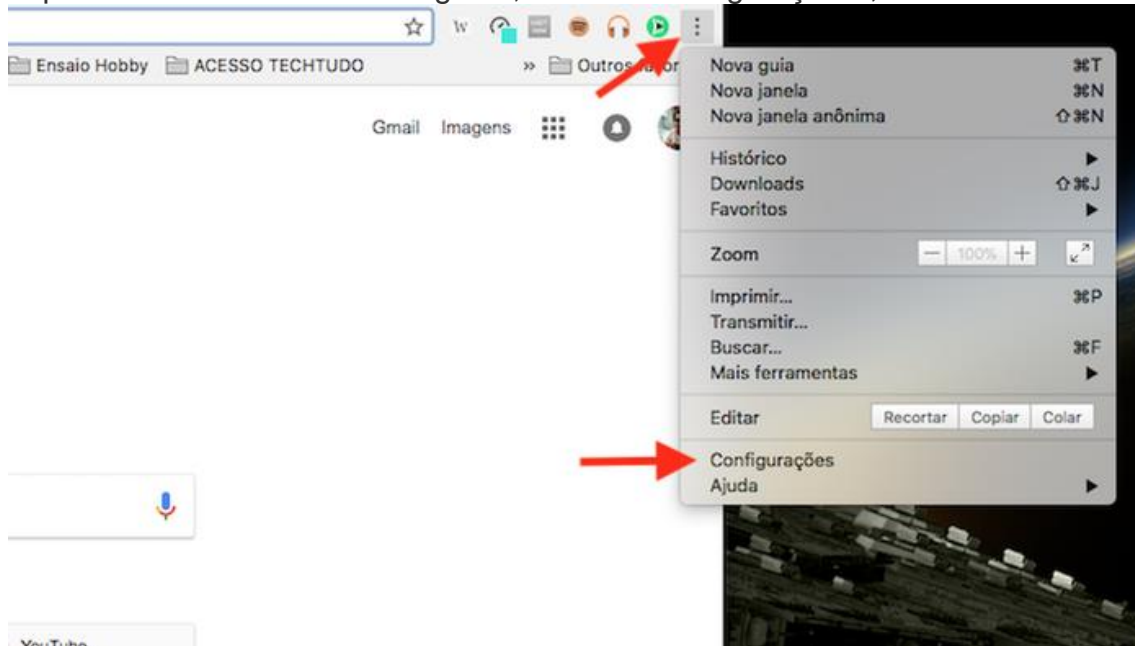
Ensaio Hobby ACESSO TECHTUDO » Outros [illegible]

Gmail Imagens

Nova guia ⌘T
Nova janela ⌘N
Nova janela anônima ⇧⌘N

Histórico
Downloads ⇧⌘J
Favoritos

Zoom — 100% +

Imprimir... ⌘P
Transmitir...
Buscar... ⌘F
Mais ferramentas

Editar Recortar Copiar Colar

Configurações
Ajuda

YouTube